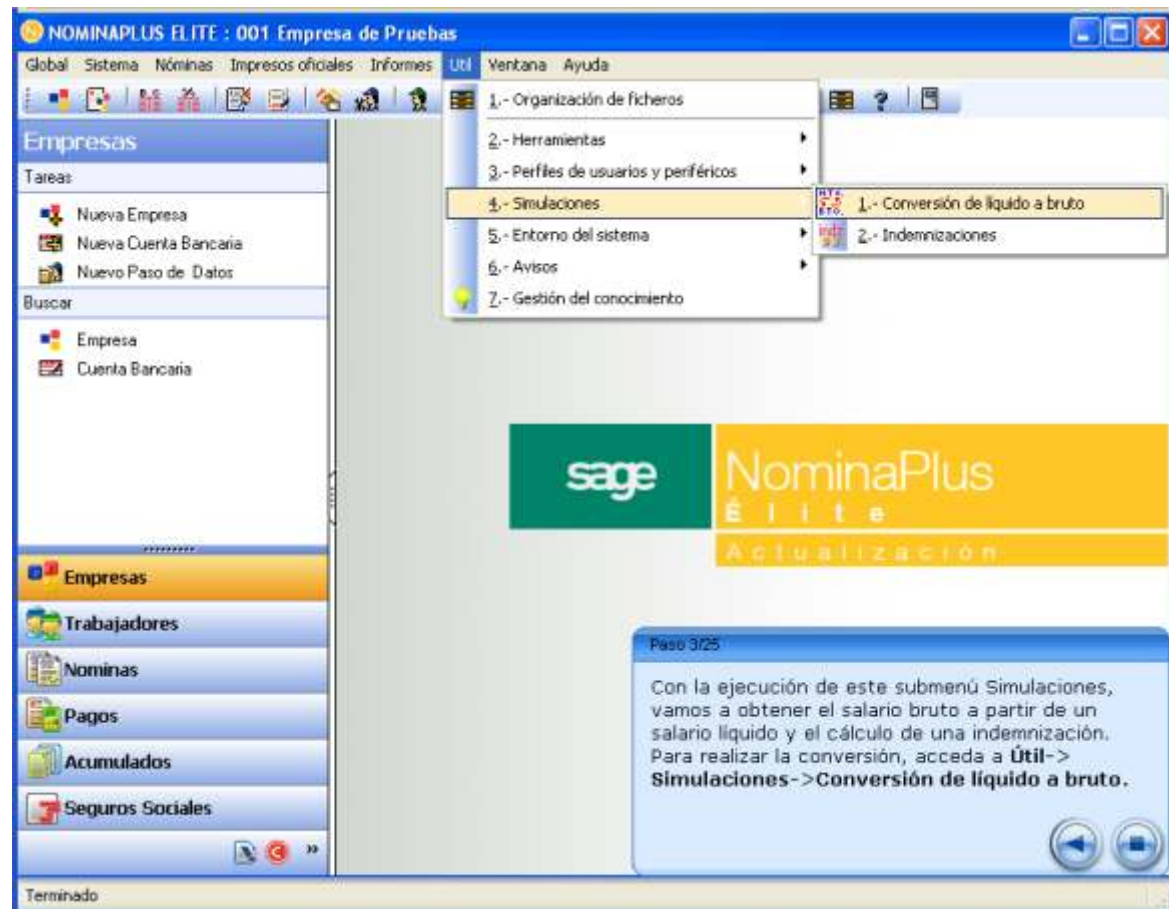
NOMINAPLUS ELITE : 001 Empresa de Pruebas

Global Sistema Nóminas Impresos oficiales Informes Util Ventana Ayuda

Empresas
Tareas
Nueva Empresa
Nueva Cuenta Bancaria
Nuevo Paso de Datos
Buscar
Empresa
Cuenta Bancaria

1.- Organización de ficheros
2.- Herramientas
3.- Perfiles de usuarios y periféricos
4.- Simulaciones
5.- Entorno del sistema
6.- Avisos
7.- Gestión del conocimiento

1.- Conversión de líquido a bruto
2.- Indemnizaciones

sage NominaPlus
Élite
Actualización

Empresas
Trabajadores
Nominas
Pagos
Acumulados
Seguros Sociales

Paso 3/25

Con la ejecución de este submenú Simulaciones, vamos a obtener el salario bruto a partir de un salario líquido y el cálculo de una indemnización. Para realizar la conversión, acceda a **Útil->Simulaciones->Conversión de líquido a bruto.**

Terminado